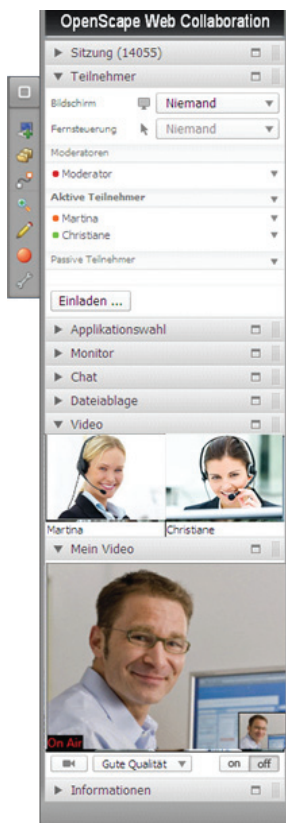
OpenScape Web Collaboration

Sitzung (14055)

Teilnehmer

Bildschirm Niemand

Fernsteuerung Niemand

Moderatoren

Moderator

Aktive Teilnehmer

Martina

Christiane

Passive Teilnehmer

Einladen ...

Applikationswahl

Monitor

Chat

Dateiablage

Video

Martina

Christiane

Mein Video

On Air

Gute Qualität

on off

Informationen